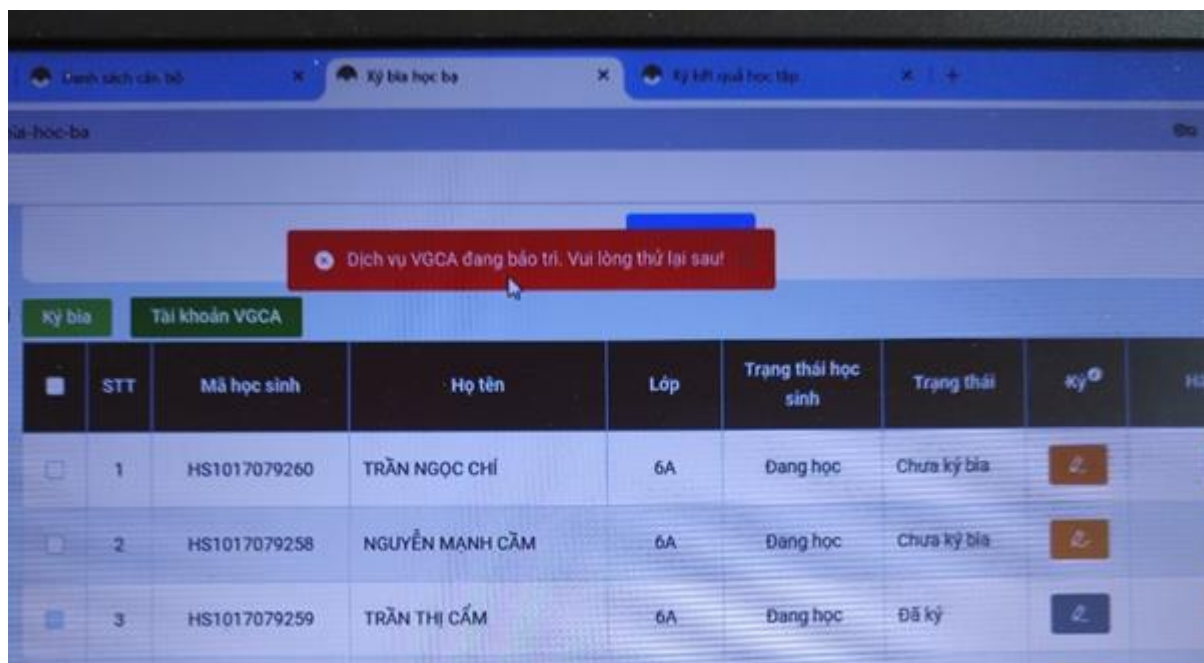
Danh sách cán bộ ×
Ký bìa học bạ ×
Ký kết quả học tập ×
+

ia-hoc-ba

Dịch vụ VGCA đang bảo trì. Vui lòng thử lại sau!

Ký bìa
Tài khoản VGCA

| | STT | Mã học sinh | Họ tên | Lớp | Trạng thái học sinh | Trạng thái | Ký | Hà |
|---|---|---|---|---|---|---|---|---|
| | 1 | HS1017079260 | TRẦN NGỌC CHÍ | 6A | Đang học | Chưa ký bìa | | |
| | 2 | HS1017079258 | NGUYỄN MẠNH CẦM | 6A | Đang học | Chưa ký bìa | | |
| | 3 | HS1017079259 | TRẦN THỊ CẨM | 6A | Đang học | Đã ký | | |